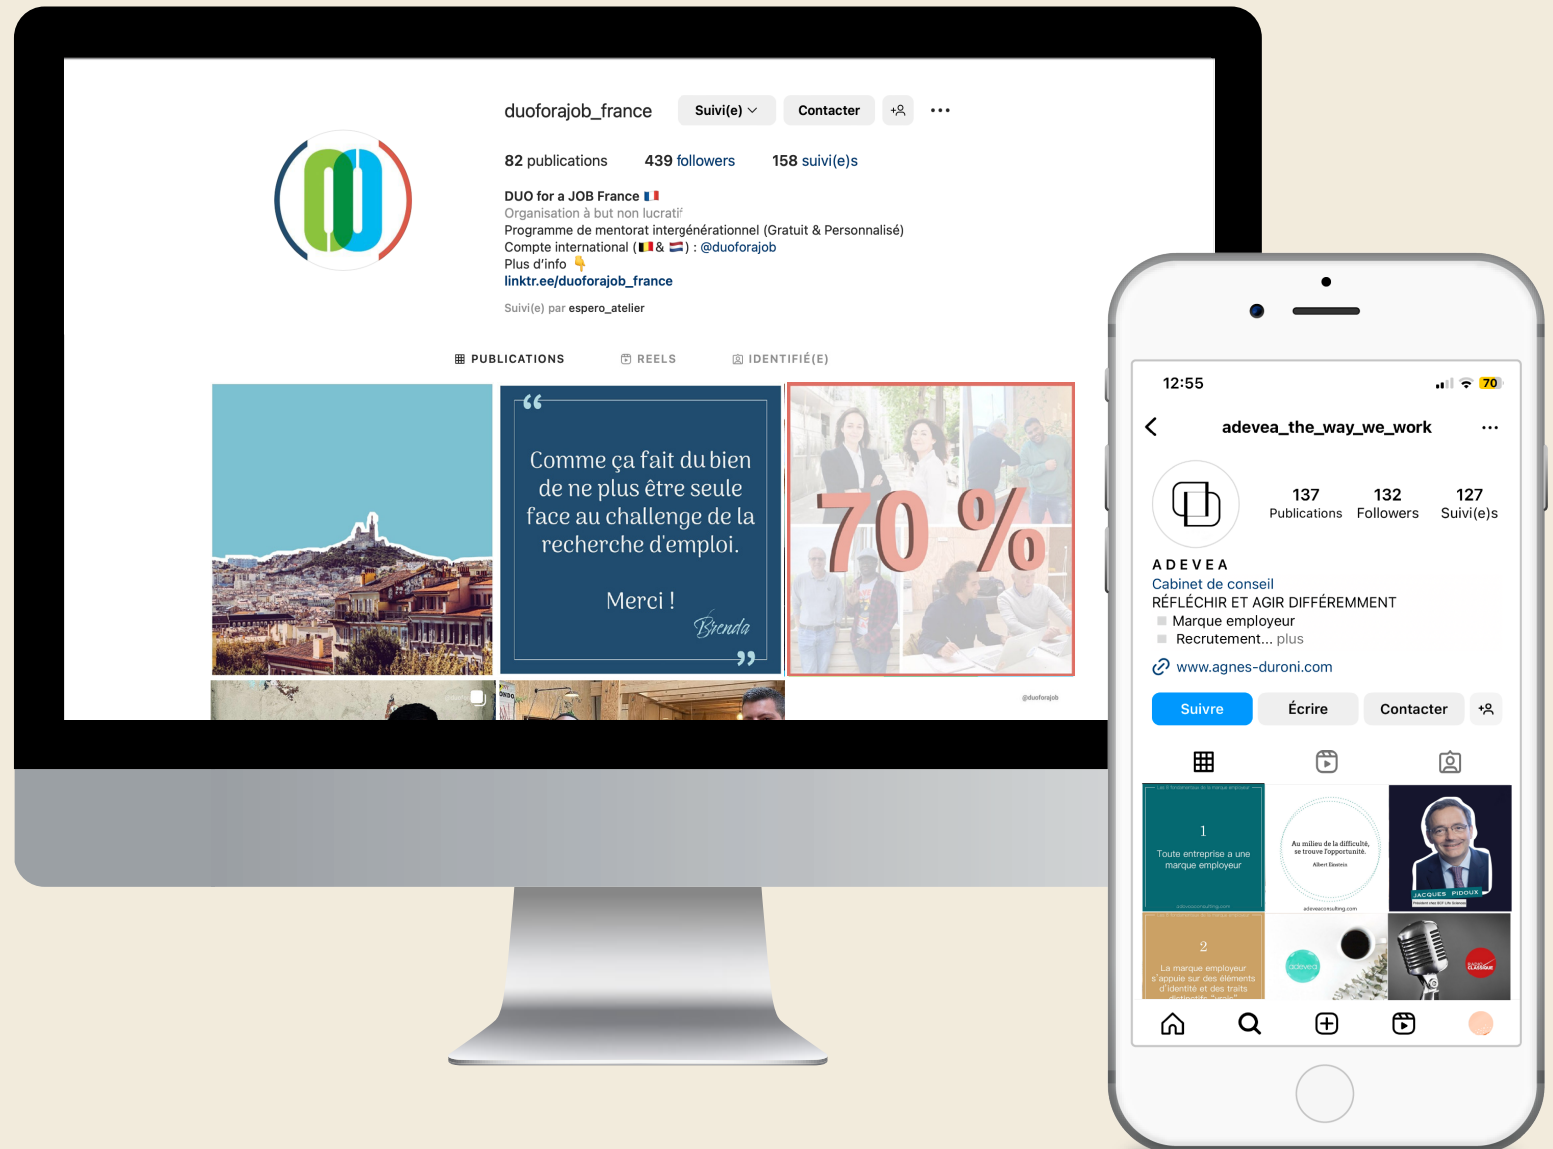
duoforajob_france Suivi(e) Contacter

82 publications 439 followers 158 suivi(e)s

DUO for a JOB France 🇫🇷
Organisation à but non lucratif
Programme de mentorat intergénérationnel (Gratuit & Personnalisé)
Compte international (🇧🇪 & 🇳🇱) : @duoforajob
Plus d'info 👇
linktr.ee/duoforajob_france

Suivi(e) par espero_atelier

PUBLICATIONS REELS IDENTIFIÉ(E)

Comme ça fait du bien de ne plus être seule face au challenge de la recherche d'emploi.

Merci !

Brenda

70 %

@duoforajob

12:55 70

adevea_the_way_we_work

137 Publications 132 Followers 127 Suivi(e)s

ADEVEA
Cabinet de conseil
RÉFLÉCHIR ET AGIR DIFFÉREMMENT
Marque employeur
Recrutement... plus
www.agnes-duroni.com

Suivre Écrire Contacter

1
Toute entreprise a une marque employeur

Au milieu de la difficulté, se trouve l'opportunité.
Albert Einstein

JACQUES PIDOUX

2
La marque employeur s'appuie sur des éléments d'identité et des traits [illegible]

adevea